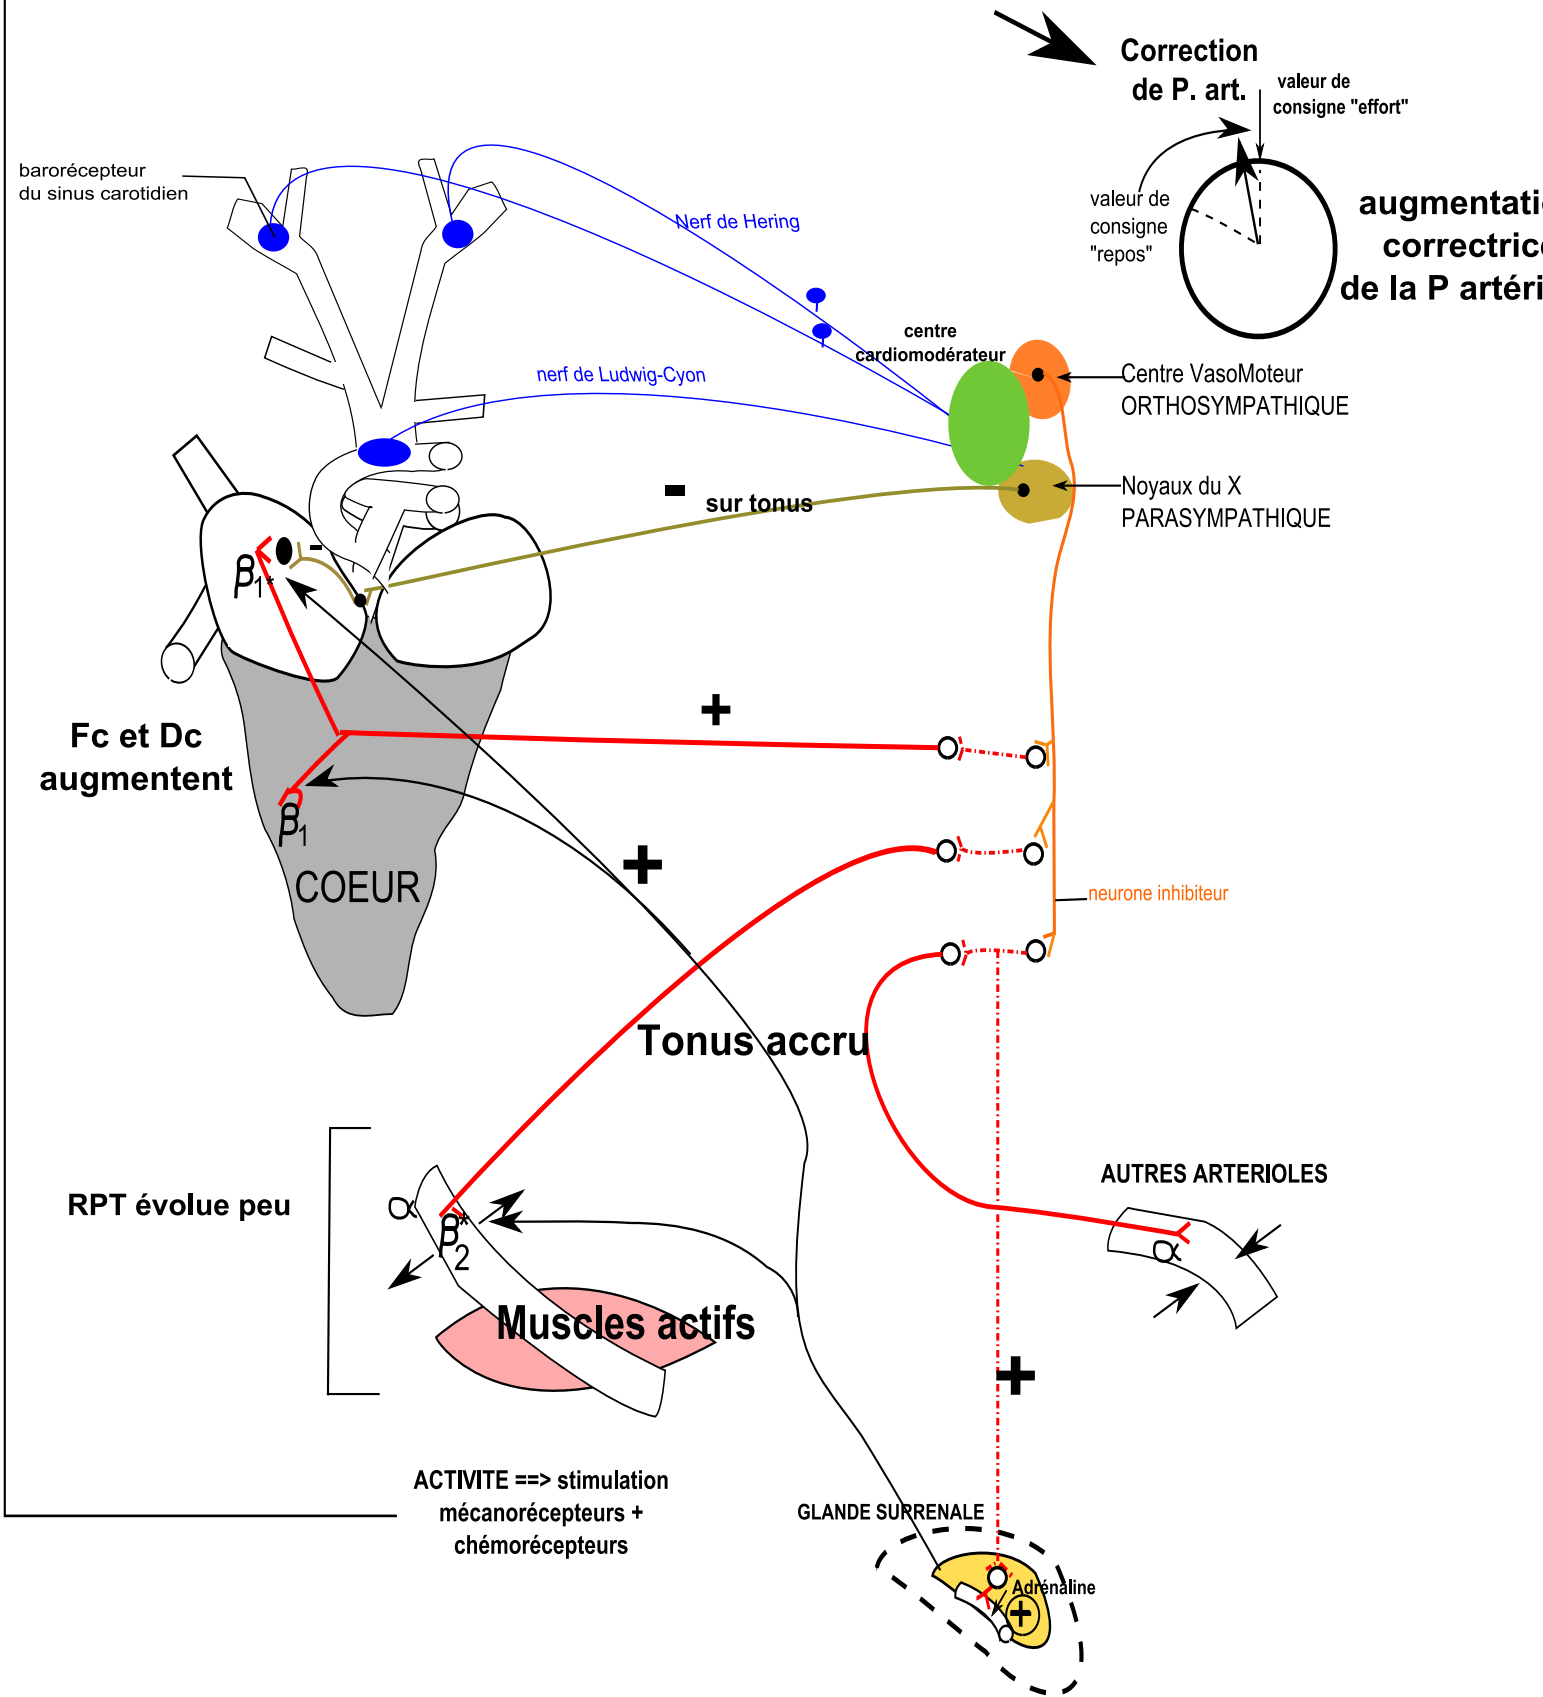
Correction de P. art.

valeur de consigne "effort"

valeur de consigne "repos"

augmentati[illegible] correctric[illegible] de la P artéri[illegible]

barorécepteur du sinus carotidien

Nerf de Hering

centre cardiomodérateur

nerf de Ludwig-Cyon

Centre VasoMoteur ORTHOSYMPATHIQUE

Noyaux du X PARASYMPATHIQUE

- sur tonus

-

$\beta_1^*$

+

Fc et Dc augmentent

$\beta_1$

+

COEUR

neurone inhibiteur

Tonus accru

RPT évolue peu

$\alpha$

$\beta_2^*$

Muscles actifs

AUTRES ARTERIOLES

$\alpha$

+

ACTIVITE ==> stimulation mécanorécepteurs + chémorécepteurs

GLANDE SURRENALE

Adrénaline

+